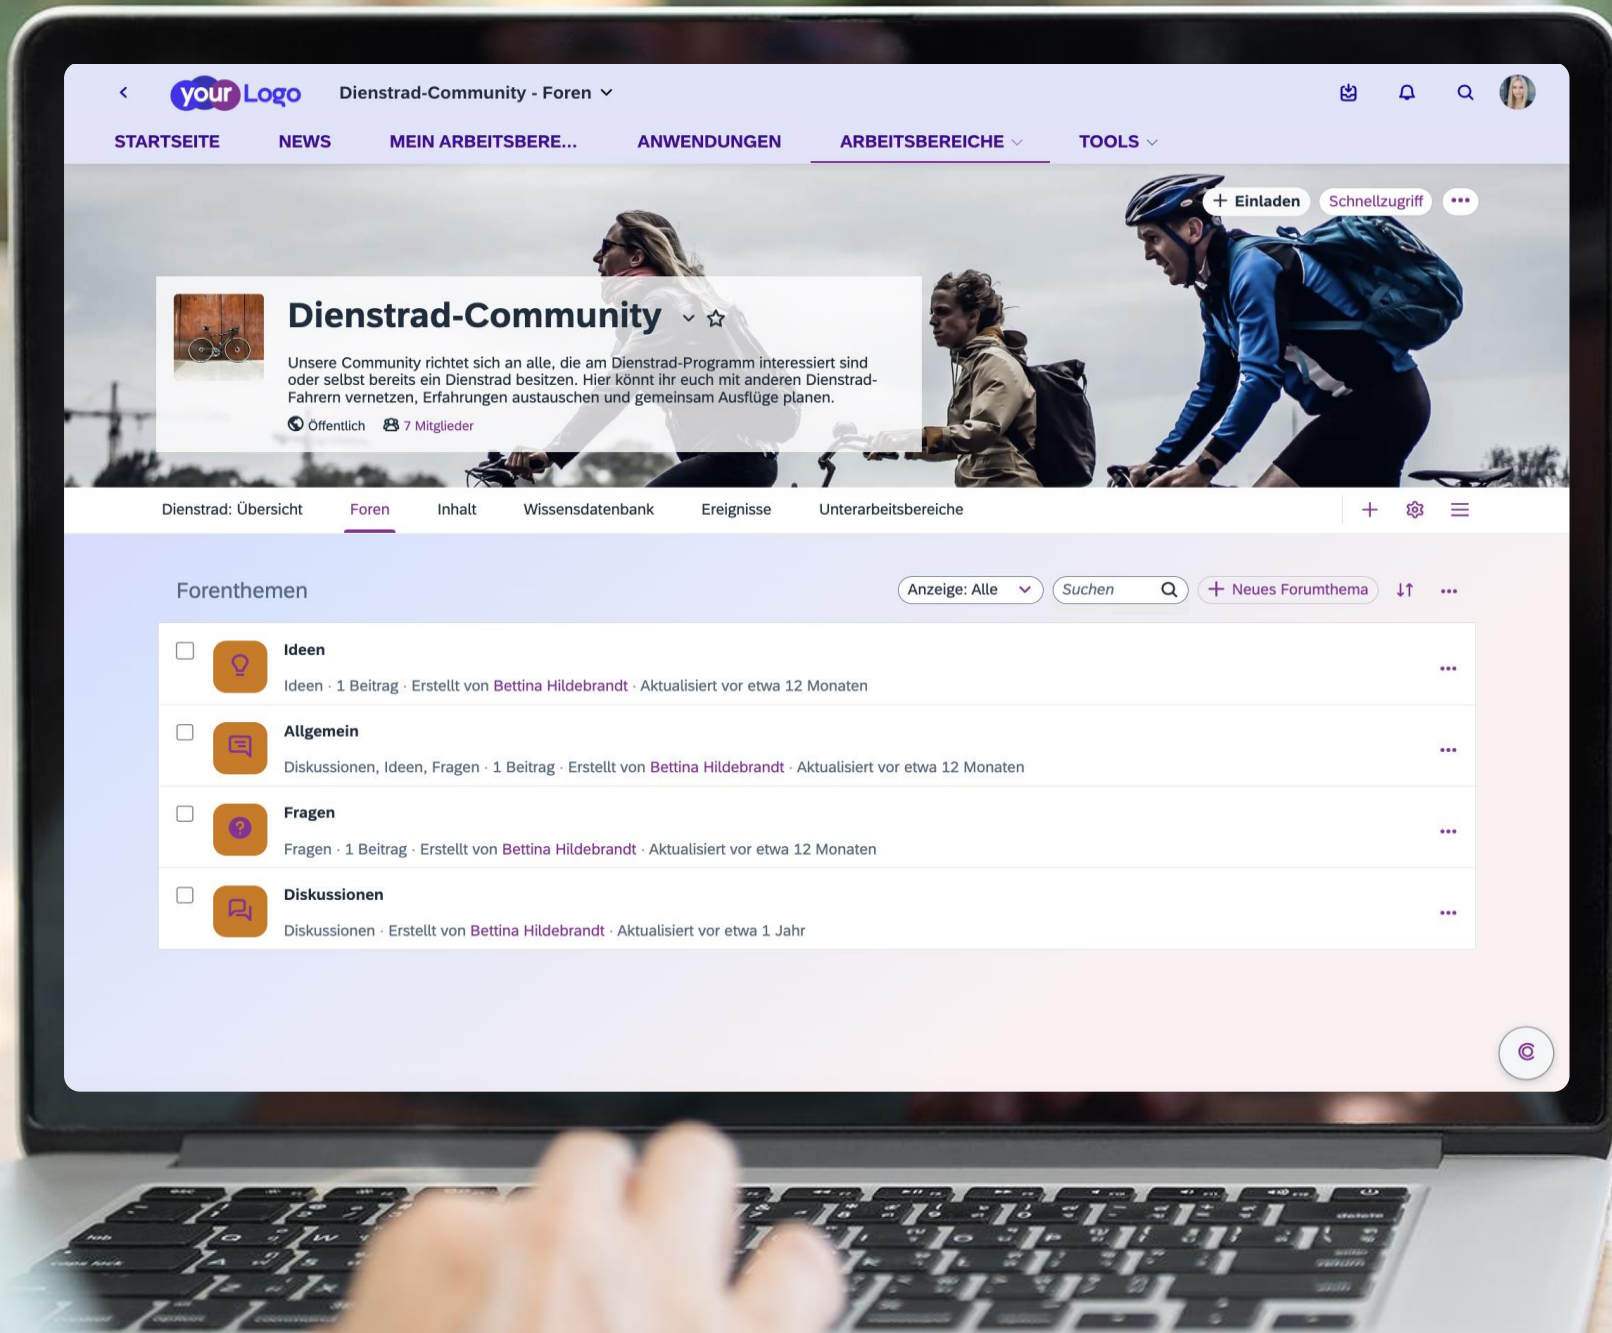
your Logo Dienstrad-Community - Foren

STARTSEITE NEWS MEIN ARBEITSBERE... ANWENDUNGEN ARBEITSBEREICHE TOOLS

+ Einladen Schnellzugriff •••

Dienstrad-Community

Unsere Community richtet sich an alle, die am Dienstrad-Programm interessiert sind oder selbst bereits ein Dienstrad besitzen. Hier könnt ihr euch mit anderen Dienstrad-Fahrern vernetzen, Erfahrungen austauschen und gemeinsam Ausflüge planen.

Öffentlich 7 Mitglieder

Dienstrad: Übersicht Foren Inhalt Wissensdatenbank Ereignisse Unterarbeitsbereiche

Forenthemen

Anzeige: Alle Suchen + Neues Forumthema

Ideen
Ideen · 1 Beitrag · Erstellt von Bettina Hildebrandt · Aktualisiert vor etwa 12 Monaten

Allgemein
Diskussionen, Ideen, Fragen · 1 Beitrag · Erstellt von Bettina Hildebrandt · Aktualisiert vor etwa 12 Monaten

Fragen
Fragen · 1 Beitrag · Erstellt von Bettina Hildebrandt · Aktualisiert vor etwa 12 Monaten

Diskussionen
Diskussionen · Erstellt von Bettina Hildebrandt · Aktualisiert vor etwa 1 Jahr